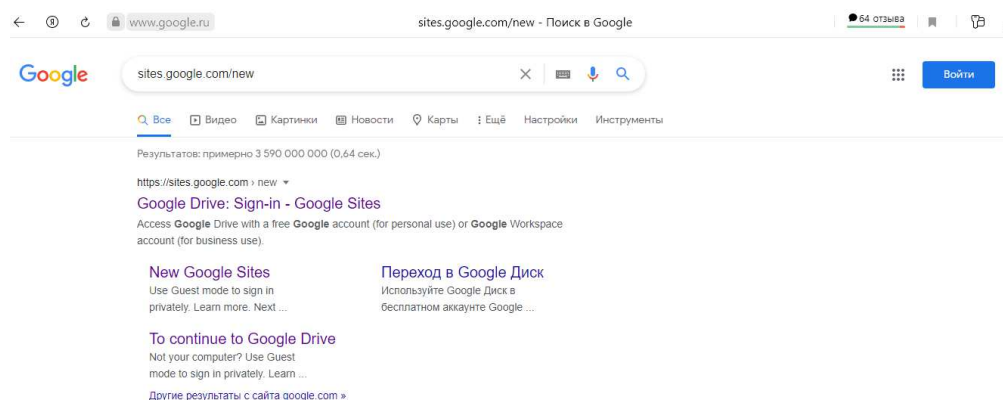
www.google.ru

sites.google.com/new - Поиск в Google

64 отзыва

Google

sites.google.com/new

Войти

Все Видео Картинки Новости Карты Ещё Настройки Инструменты

Результатов: примерно 3 590 000 000 (0,64 сек.)

https://sites.google.com › new

Google Drive: Sign-in - Google Sites

Access **Google** Drive with a free **Google** account (for personal use) or **Google** Workspace account (for business use).

New Google Sites
Use Guest mode to sign in privately. Learn more. Next ...

Переход в Google Диск
Используйте Google Диск в бесплатном аккаунте Google ...

To continue to Google Drive
Not your computer? Use Guest mode to sign in privately. Learn ...

Другие результаты с сайта google.com »